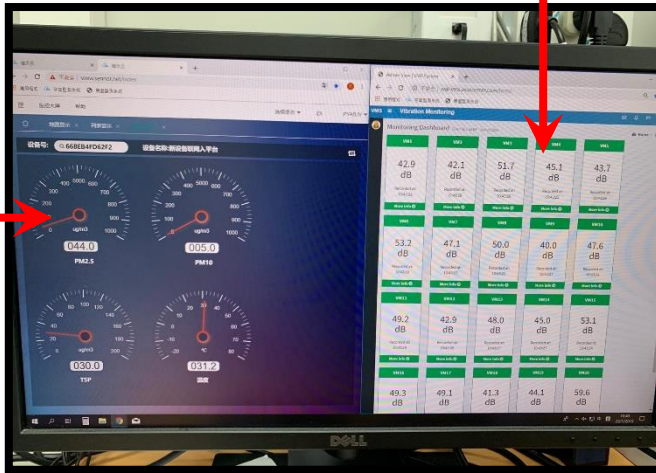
设备号: 66BEB4FD62F2

设备名称:新设备联网入平台

ug/m3

044.0

PM2.5

ug/m3

005.0

PM10

ug/m3

030.0

TSP

℃

031.2

温度

Vibration Monitoring

Monitoring Dashboard

VM1
42.9
dB
More info

VM2
42.1
dB
More info

VM3
51.7
dB
More info

VM4
45.1
dB
More info

VM5
43.7
dB
More info

VM6
53.2
dB
More info

VM7
47.1
dB
More info

VM8
50.0
dB
More info

VM9
40.0
dB
More info

VM10
47.6
dB
More info

VM11
49.2
dB
More info

VM12
42.9
dB
More info

VM13
48.0
dB
More info

VM14
45.0
dB
More info

VM15
53.1
dB
More info

49.3
dB

49.1
dB

41.3
dB

44.1
dB

59.6
dB

DELL